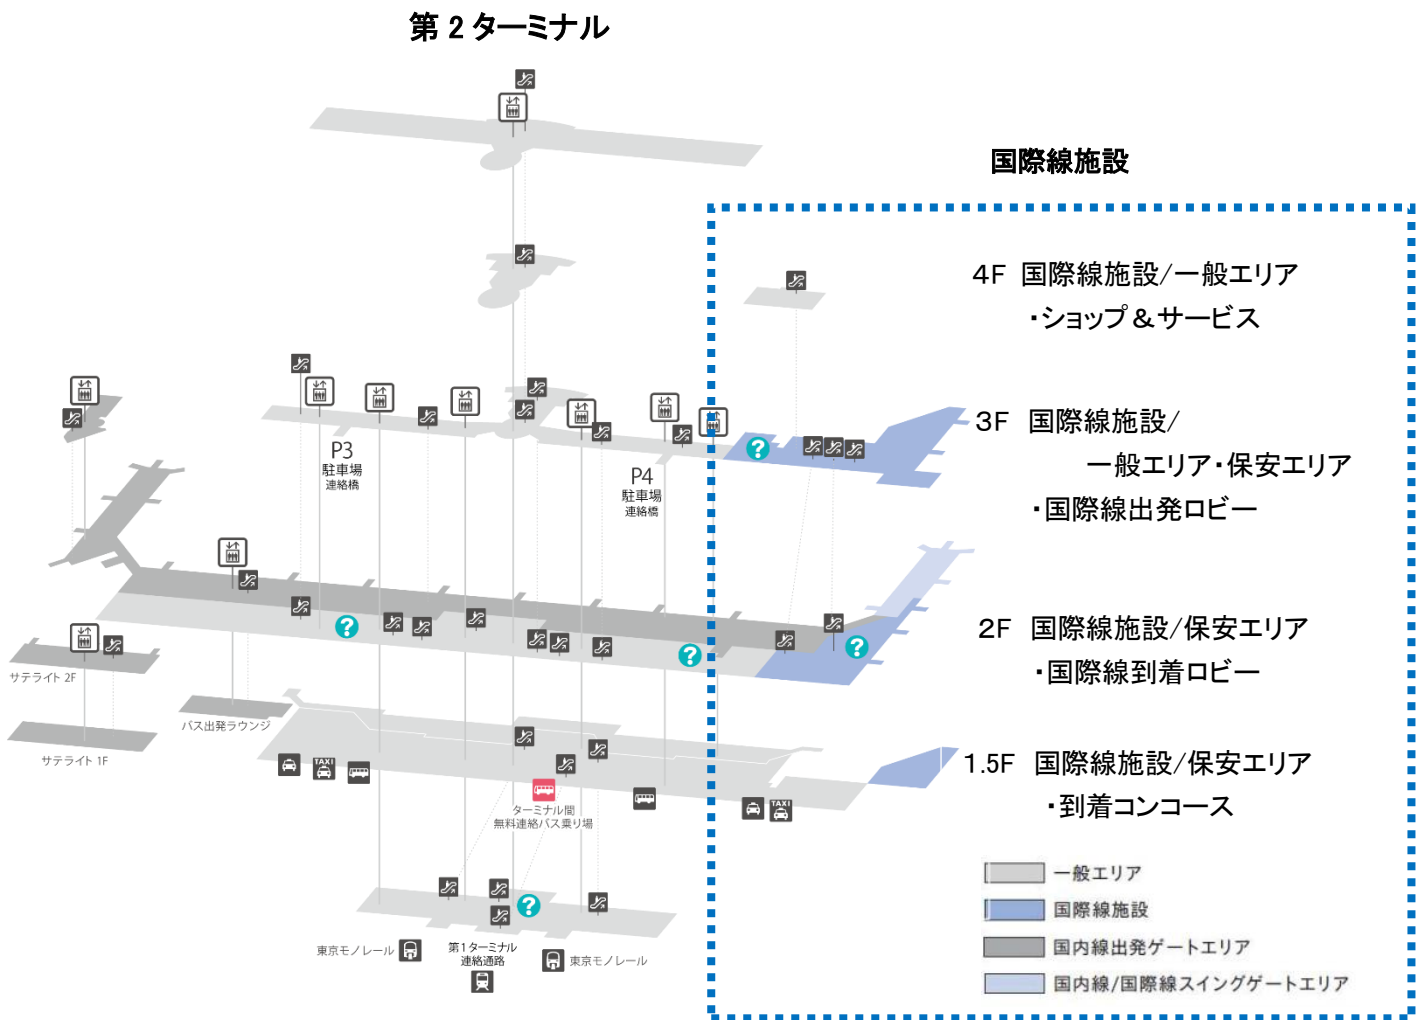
第 2 ターミナル

国際線施設

4F 国際線施設/一般エリア
・ショップ＆サービス

3F 国際線施設/
一般エリア・保安エリア
・国際線出発ロビー

2F 国際線施設/保安エリア
・国際線到着ロビー

1.5F 国際線施設/保安エリア
・到着コンコース

一般エリア
国際線施設
国内線出発ゲートエリア
国内線/国際線スイングゲートエリア

P3
駐車場
連絡橋

P4
駐車場
連絡橋

サテライト 2F

サテライト 1F

バス出発ラウンジ

TAXI

TAXI

ターミナル間
無料連絡バス乗り場

東京モノレール

第1ターミナル
連絡通路

東京モノレール